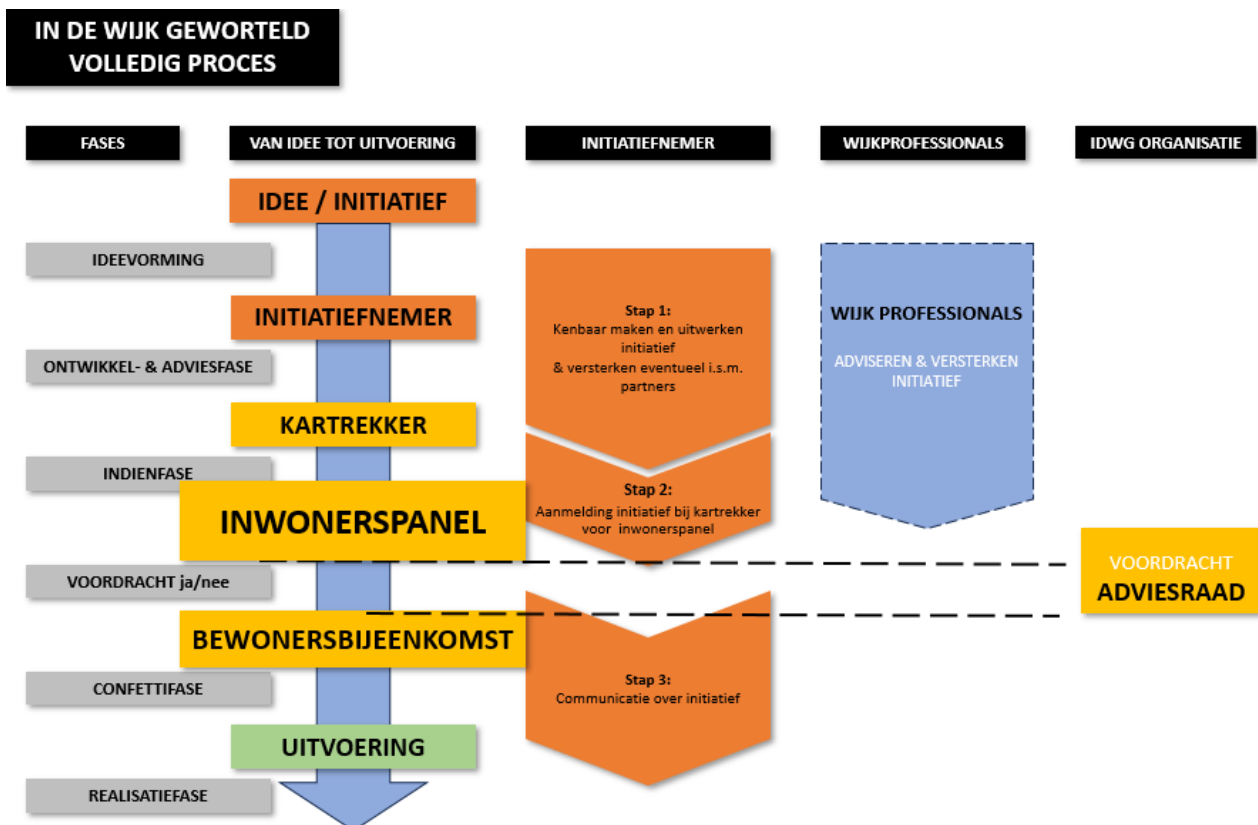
IN DE WIJK GEWORTELD
VOLLEDIG PROCES

FASES

VAN IDEE TOT UITVOERING

INITIATIEFNEMER

WIJKPROFESSIONALS

IDWG ORGANISATIE

IDEE / INITIATIEF

IDEEVORMING

INITIATIEFNEMER

ONTWIKKEL- & ADVIESFASE

KARTREKKER

INDIENFASE

INWONERSPANEL

VOORDRACHT ja/nee

BEWONERSBIJEENKOMST

CONFETTIFASE

UITVOERING

REALISATIEFASE

Stap 1:
Kenbaar maken en uitwerken initiatief
& versterken eventueel i.s.m. partners

Stap 2:
Aanmelding initiatief bij kartrekker voor inwonerspanel

Stap 3:
Communicatie over initiatief

WIJK PROFESSIONALS

ADVISEREN & VERSTERKEN INITIATIEF

VOORDRACHT
ADVIESRAAD